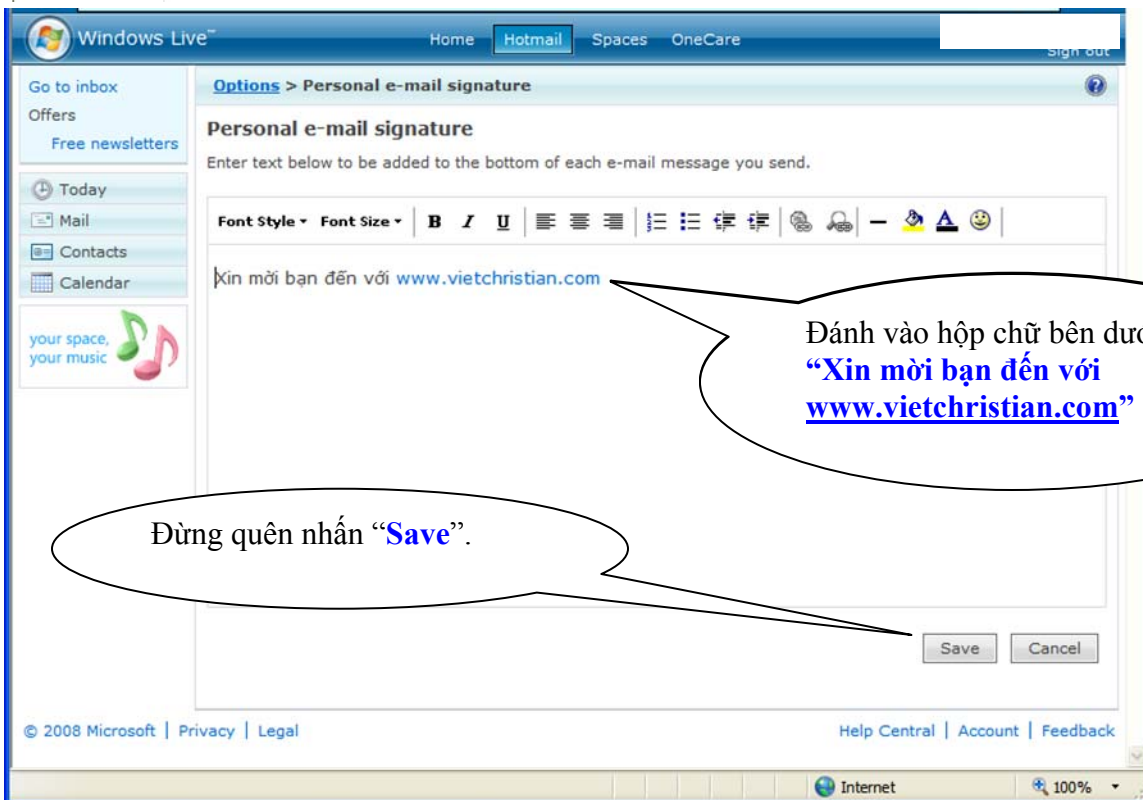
Windows Live™

Home Hotmail Spaces OneCare

Sign out

Go to inbox
Offers
Free newsletters

Today
Mail
Contacts
Calendar

your space, your music

Options > Personal e-mail signature

Personal e-mail signature

Enter text below to be added to the bottom of each e-mail message you send.

Font Style ▾ Font Size ▾ B I U

Xin mời bạn đến với www.vietchristian.com

Đánh vào hộp chữ bên dươ
"Xin mời bạn đến với www.vietchristian.com"

Đừng quên nhấn "Save".

Save Cancel

© 2008 Microsoft | Privacy | Legal

Help Central | Account | Feedback

Internet

100%